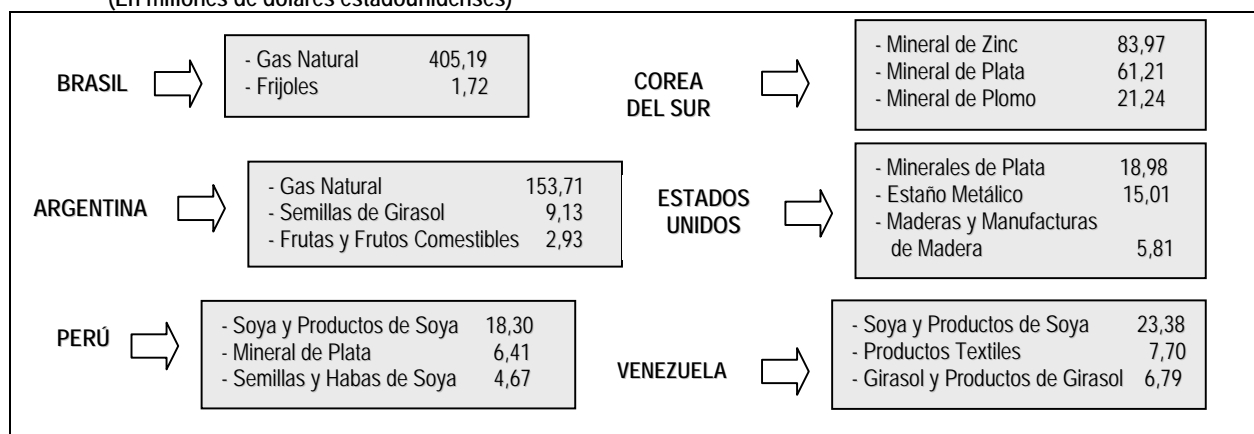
(En millones de dólares estadounidenses)

BRASIL

| | |
|---|---|
| - Gas Natural | 405,19 |
| - Frijoles | 1,72 |

COREA DEL SUR

| | |
|---|---|
| - Mineral de Zinc | 83,97 |
| - Mineral de Plata | 61,21 |
| - Mineral de Plomo | 21,24 |

ARGENTINA

| | |
|---|---|
| - Gas Natural | 153,71 |
| - Semillas de Girasol | 9,13 |
| - Frutas y Frutos Comestibles | 2,93 |

ESTADOS UNIDOS

| | |
|---|---|
| - Minerales de Plata | 18,98 |
| - Estaño Metálico | 15,01 |
| - Maderas y Manufacturas de Madera | 5,81 |

PERÚ

| | |
|---|---|
| - Soya y Productos de Soya | 18,30 |
| - Mineral de Plata | 6,41 |
| - Semillas y Habas de Soya | 4,67 |

VENEZUELA

| | |
|---|---|
| - Soya y Productos de Soya | 23,38 |
| - Productos Textiles | 7,70 |
| - Girasol y Productos de Girasol | 6,79 |